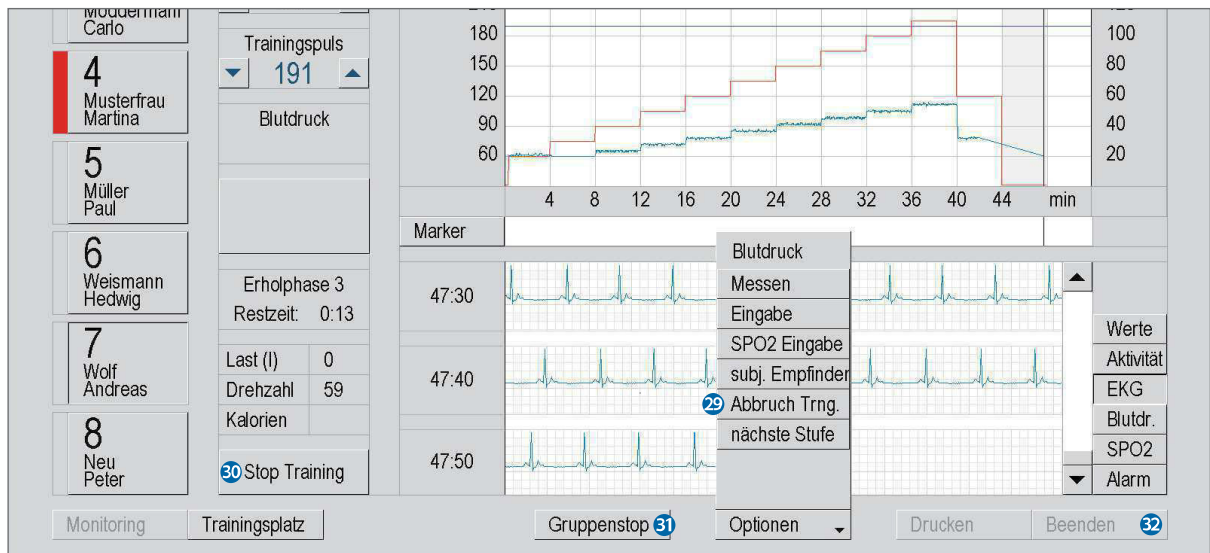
Mustermann Carlo

4
Musterfrau Martina

5
Müller Paul

6
Weismann Hedwig

7
Wolf Andreas

8
Neu Peter

Trainingspuls
191

Blutdruck

Erholphase 3
Restzeit: 0:13

| Last (I) | 0 |
|---|---|
| Drehzahl | 59 |
| Kalorien | |

30 Stop Training

180
150
120
90
60

100
80
60
40
20

4 8 12 16 20 24 28 32 36 40 44 min

Marker

47:30
47:40
47:50

Blutdruck
Messen
Eingabe
SPO2 Eingabe
subj. Empfinden
29 Abbruch Trng.
nächste Stufe

Werte
Aktivität
EKG
Blutdr.
SPO2
Alarm

Monitoring
Trainingsplatz
Gruppenstop 31
Optionen
Drucken
Beenden 32